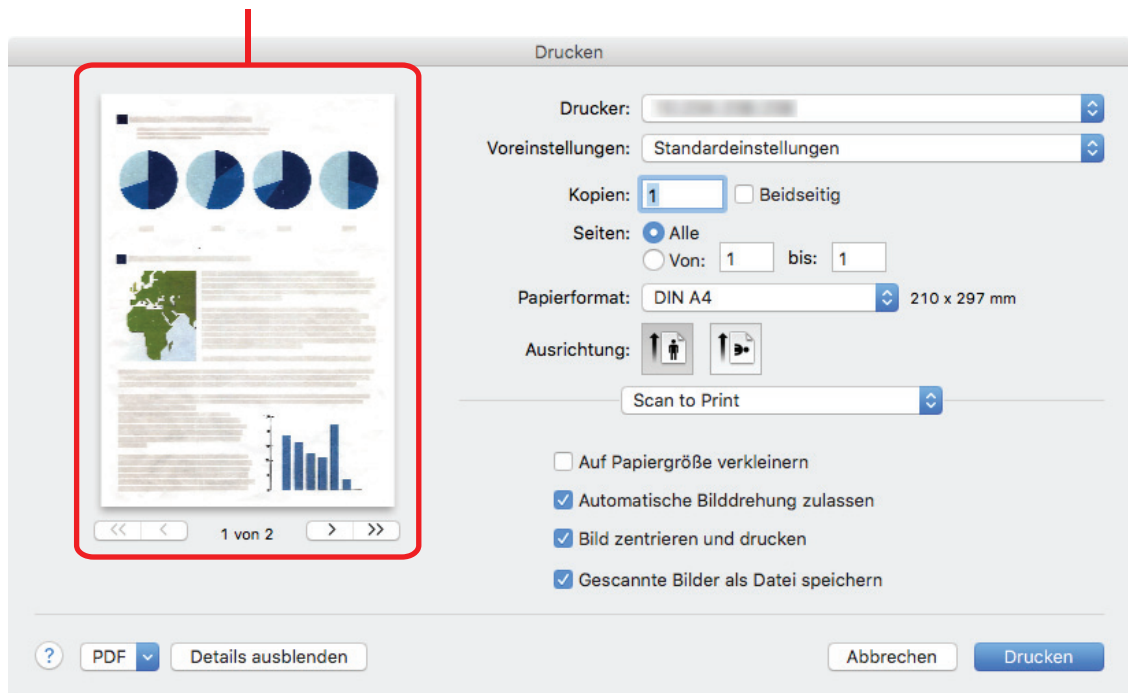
Drucken

<< < 1 von 2 > >>

Drucker: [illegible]

Voreinstellungen: Standardeinstellungen

Kopien: 1 Beidseitig

Seiten: Alle
Von: 1 bis: 1

Papierformat: DIN A4 210 x 297 mm

Ausrichtung:

Scan to Print

Auf Papiergröße verkleinern

Automatische Bilddrehung zulassen

Bild zentrieren und drucken

Gescannte Bilder als Datei speichern

? PDF Details ausblenden Abbrechen Drucken